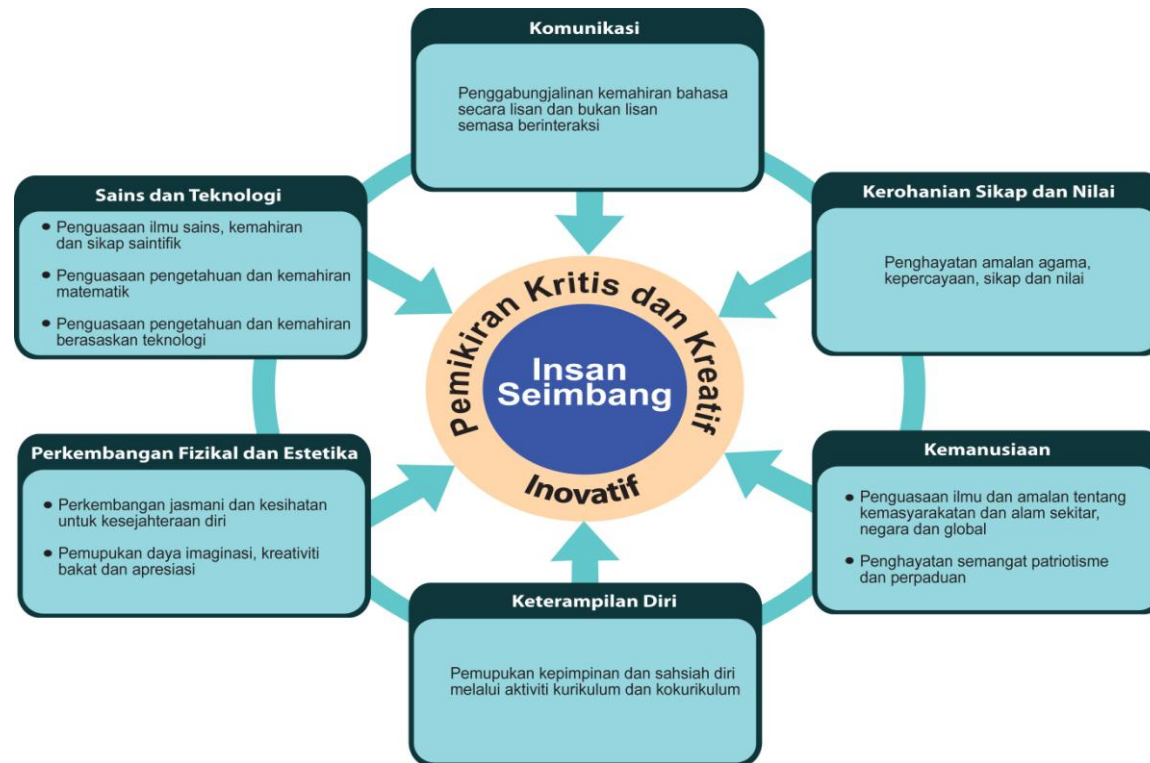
Komunikasi

Penggabungjalinan kemahiran bahasa secara lisan dan bukan lisan semasa berinteraksi

Sains dan Teknologi

- Penguasaan ilmu sains, kemahiran dan sikap saintifik
- Penguasaan pengetahuan dan kemahiran matematik
- Penguasaan pengetahuan dan kemahiran berasaskan teknologi

Kerohanian Sikap dan Nilai

Penghayatan amalan agama, kepercayaan, sikap dan nilai

Pemikiran Kritis dan Kreatif

Insan Seimbang

Inovatif

Perkembangan Fizikal dan Estetika

- Perkembangan jasmani dan kesihatan untuk kesejahteraan diri
- Pemupukan daya imaginasi, kreativiti bakat dan apresiasi

Kemanusiaan

- Penguasaan ilmu dan amalan tentang kemasyarakatan dan alam sekitar, negara dan global
- Penghayatan semangat patriotisme dan perpaduan

Keterampilan Diri

Pemupukan kepimpinan dan sahsiah diri melalui aktiviti kurikulum dan kokurikulum